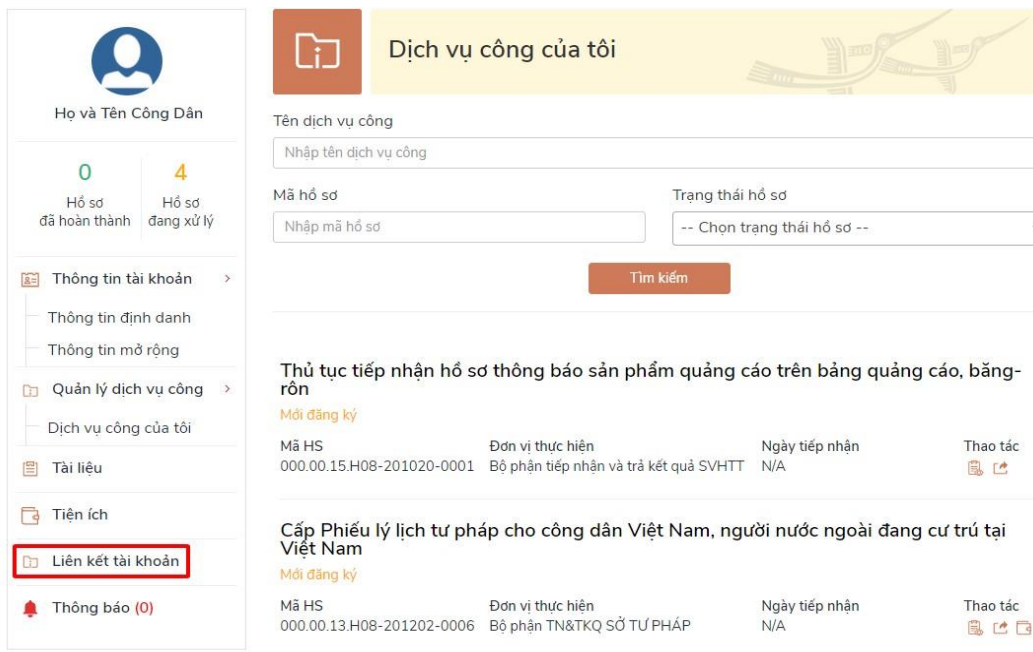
Họ và Tên Công Dân

0
Hồ sơ
đã hoàn thành

4
Hồ sơ
đang xử lý

Thông tin tài khoản

Thông tin định danh

Thông tin mở rộng

Quản lý dịch vụ công

Dịch vụ công của tôi

Tài liệu

Tiện ích

Liên kết tài khoản

Thông báo (0)

Dịch vụ công của tôi

Tên dịch vụ công

Nhập tên dịch vụ công

Mã hồ sơ

Nhập mã hồ sơ

Trạng thái hồ sơ

-- Chọn trạng thái hồ sơ --

Tìm kiếm

Thủ tục tiếp nhận hồ sơ thông báo sản phẩm quảng cáo trên bảng quảng cáo, băng-rôn

Mới đăng ký

| Mã HS | Đơn vị thực hiện | Ngày tiếp nhận | Thao tác |
|---|---|---|---|
| 000.00.15.H08-201020-0001 | Bộ phận tiếp nhận và trả kết quả SVHTT | N/A | |

Cấp Phiếu lý lịch tư pháp cho công dân Việt Nam, người nước ngoài đang cư trú tại Việt Nam

Mới đăng ký

| Mã HS | Đơn vị thực hiện | Ngày tiếp nhận | Thao tác |
|---|---|---|---|
| 000.00.13.H08-201202-0006 | Bộ phận TN&TKQ SỞ TƯ PHÁP | N/A | |